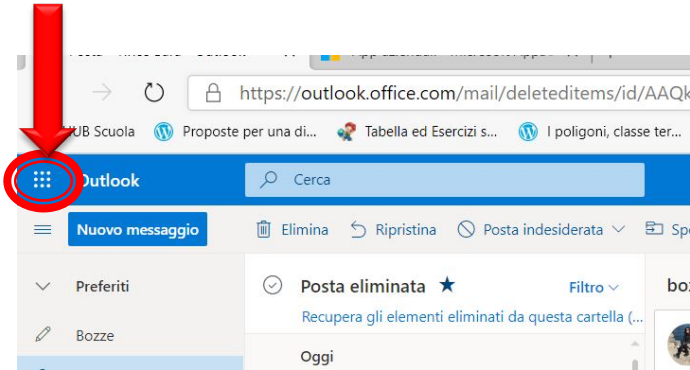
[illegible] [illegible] - Outlook

App aziendali - Microsoft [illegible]

https://outlook.office.com/mail/deleteditems/id/AAQk

UB Scuola

Proposte per una di...

Tabella ed Esercizi s...

I poligoni, classe ter...

Outlook

Cerca

Nuovo messaggio

Elimina

Ripristina

Posta indesiderata

Sp

Preferiti

Bozze

Posta eliminata ★

Filtro

Recupera gli elementi eliminati da questa cartella (...

Oggi

bo